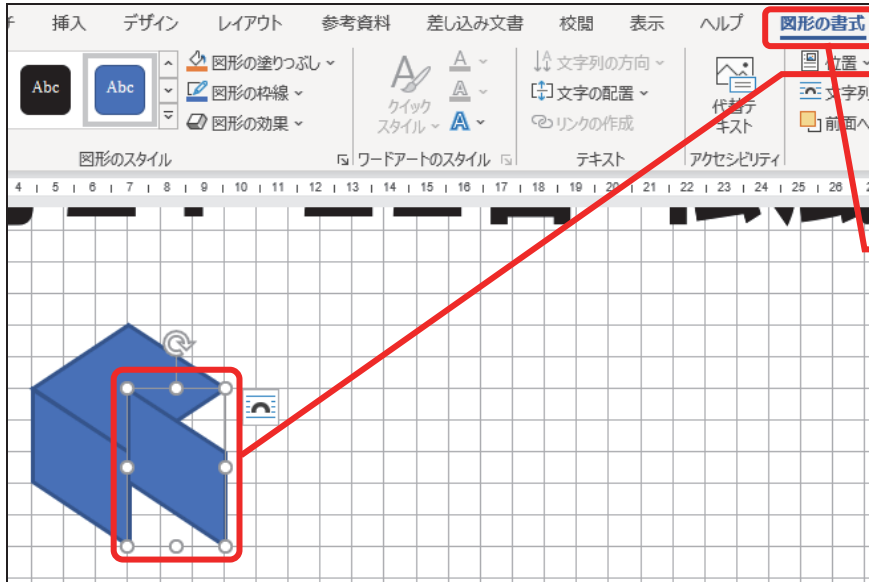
ァ 挿入 デザイン レイアウト 参考資料 差し込み文書 校閲 表示 ヘルプ 図形の書式

Abc Abc
図形の塗りつぶし
図形の枠線
図形の効果
図形のスタイル

クイック スタイル
ワードアートのスタイル

文字列の方向
文字の配置
リンクの作成
テキスト

代替テキスト
アクセシビリティ

位置
文字列
前面へ

4 5 6 7 8 9 10 11 12 13 14 15 16 17 18 19 20 21 22 23 24 25 26